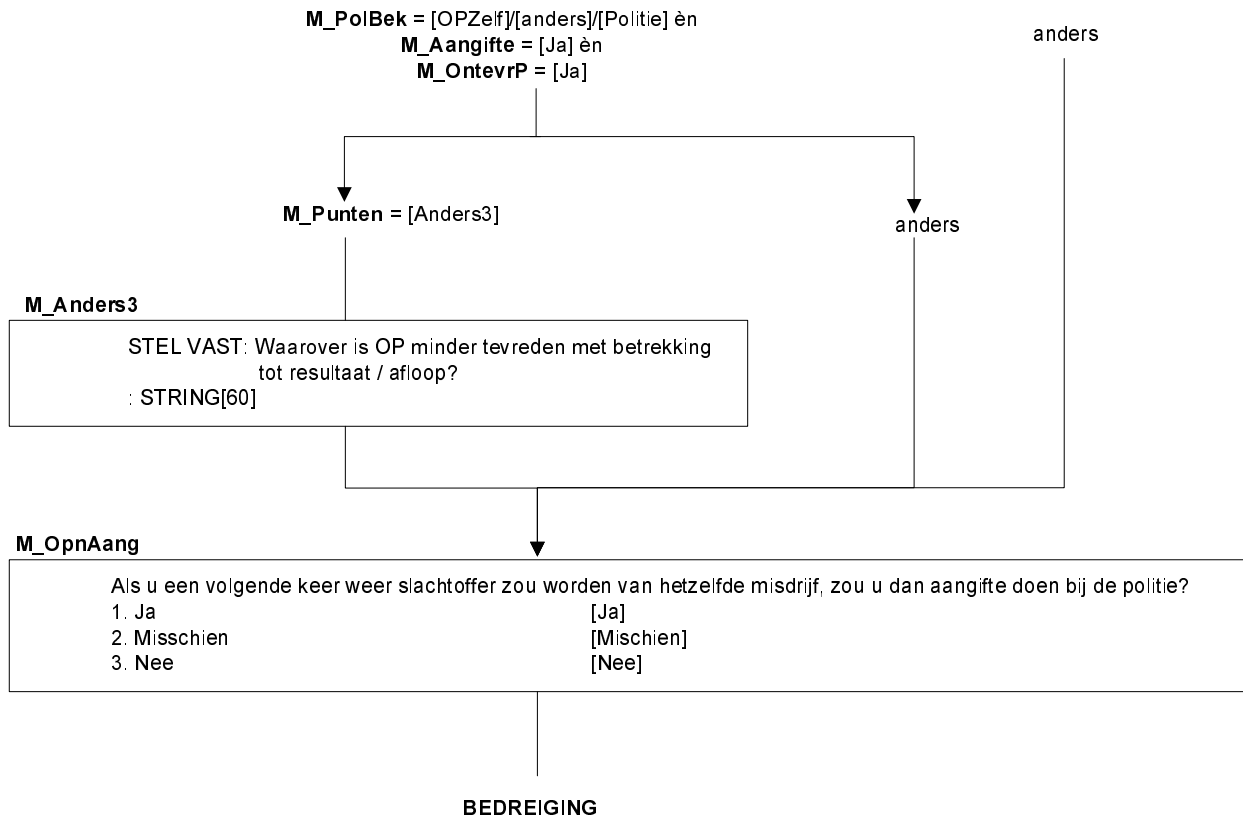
**M_PolBek** = [OPZelf]/[anders]/[Politie] èn
**M_Aangifte** = [Ja] èn
**M_OntevrP** = [Ja]

anders

**M_Punten** = [Anders3]

anders

**M_Anders3**

STEL VAST: Waarover is OP minder tevreden met betrekking tot resultaat / afloop?
: STRING[60]

**M_OpnAang**

Als u een volgende keer weer slachtoffer zou worden van hetzelfde misdrijf, zou u dan aangifte doen bij de politie?
1. Ja [Ja]
2. Misschien [Mischien]
3. Nee [Nee]

**BEDREIGING**